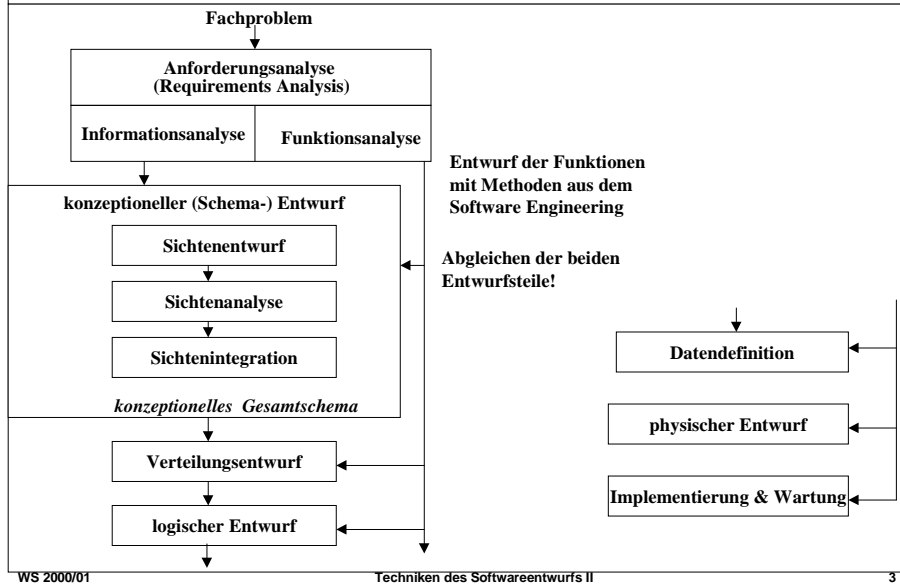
Fachproblem

Anforderungsanalyse (Requirements Analysis)

Informationsanalyse

Funktionsanalyse

Entwurf der Funktionen mit Methoden aus dem Software Engineering

konzeptioneller (Schema-) Entwurf

Sichtenentwurf

Sichtenanalyse

Sichtenintegration

konzeptionelles Gesamtschema

Abgleichen der beiden Entwurfsteile!

Datendefinition

physischer Entwurf

Implementierung & Wartung

Verteilungsentwurf

logischer Entwurf

WS 2000/01

Techniken des Softwareentwurfs II

3